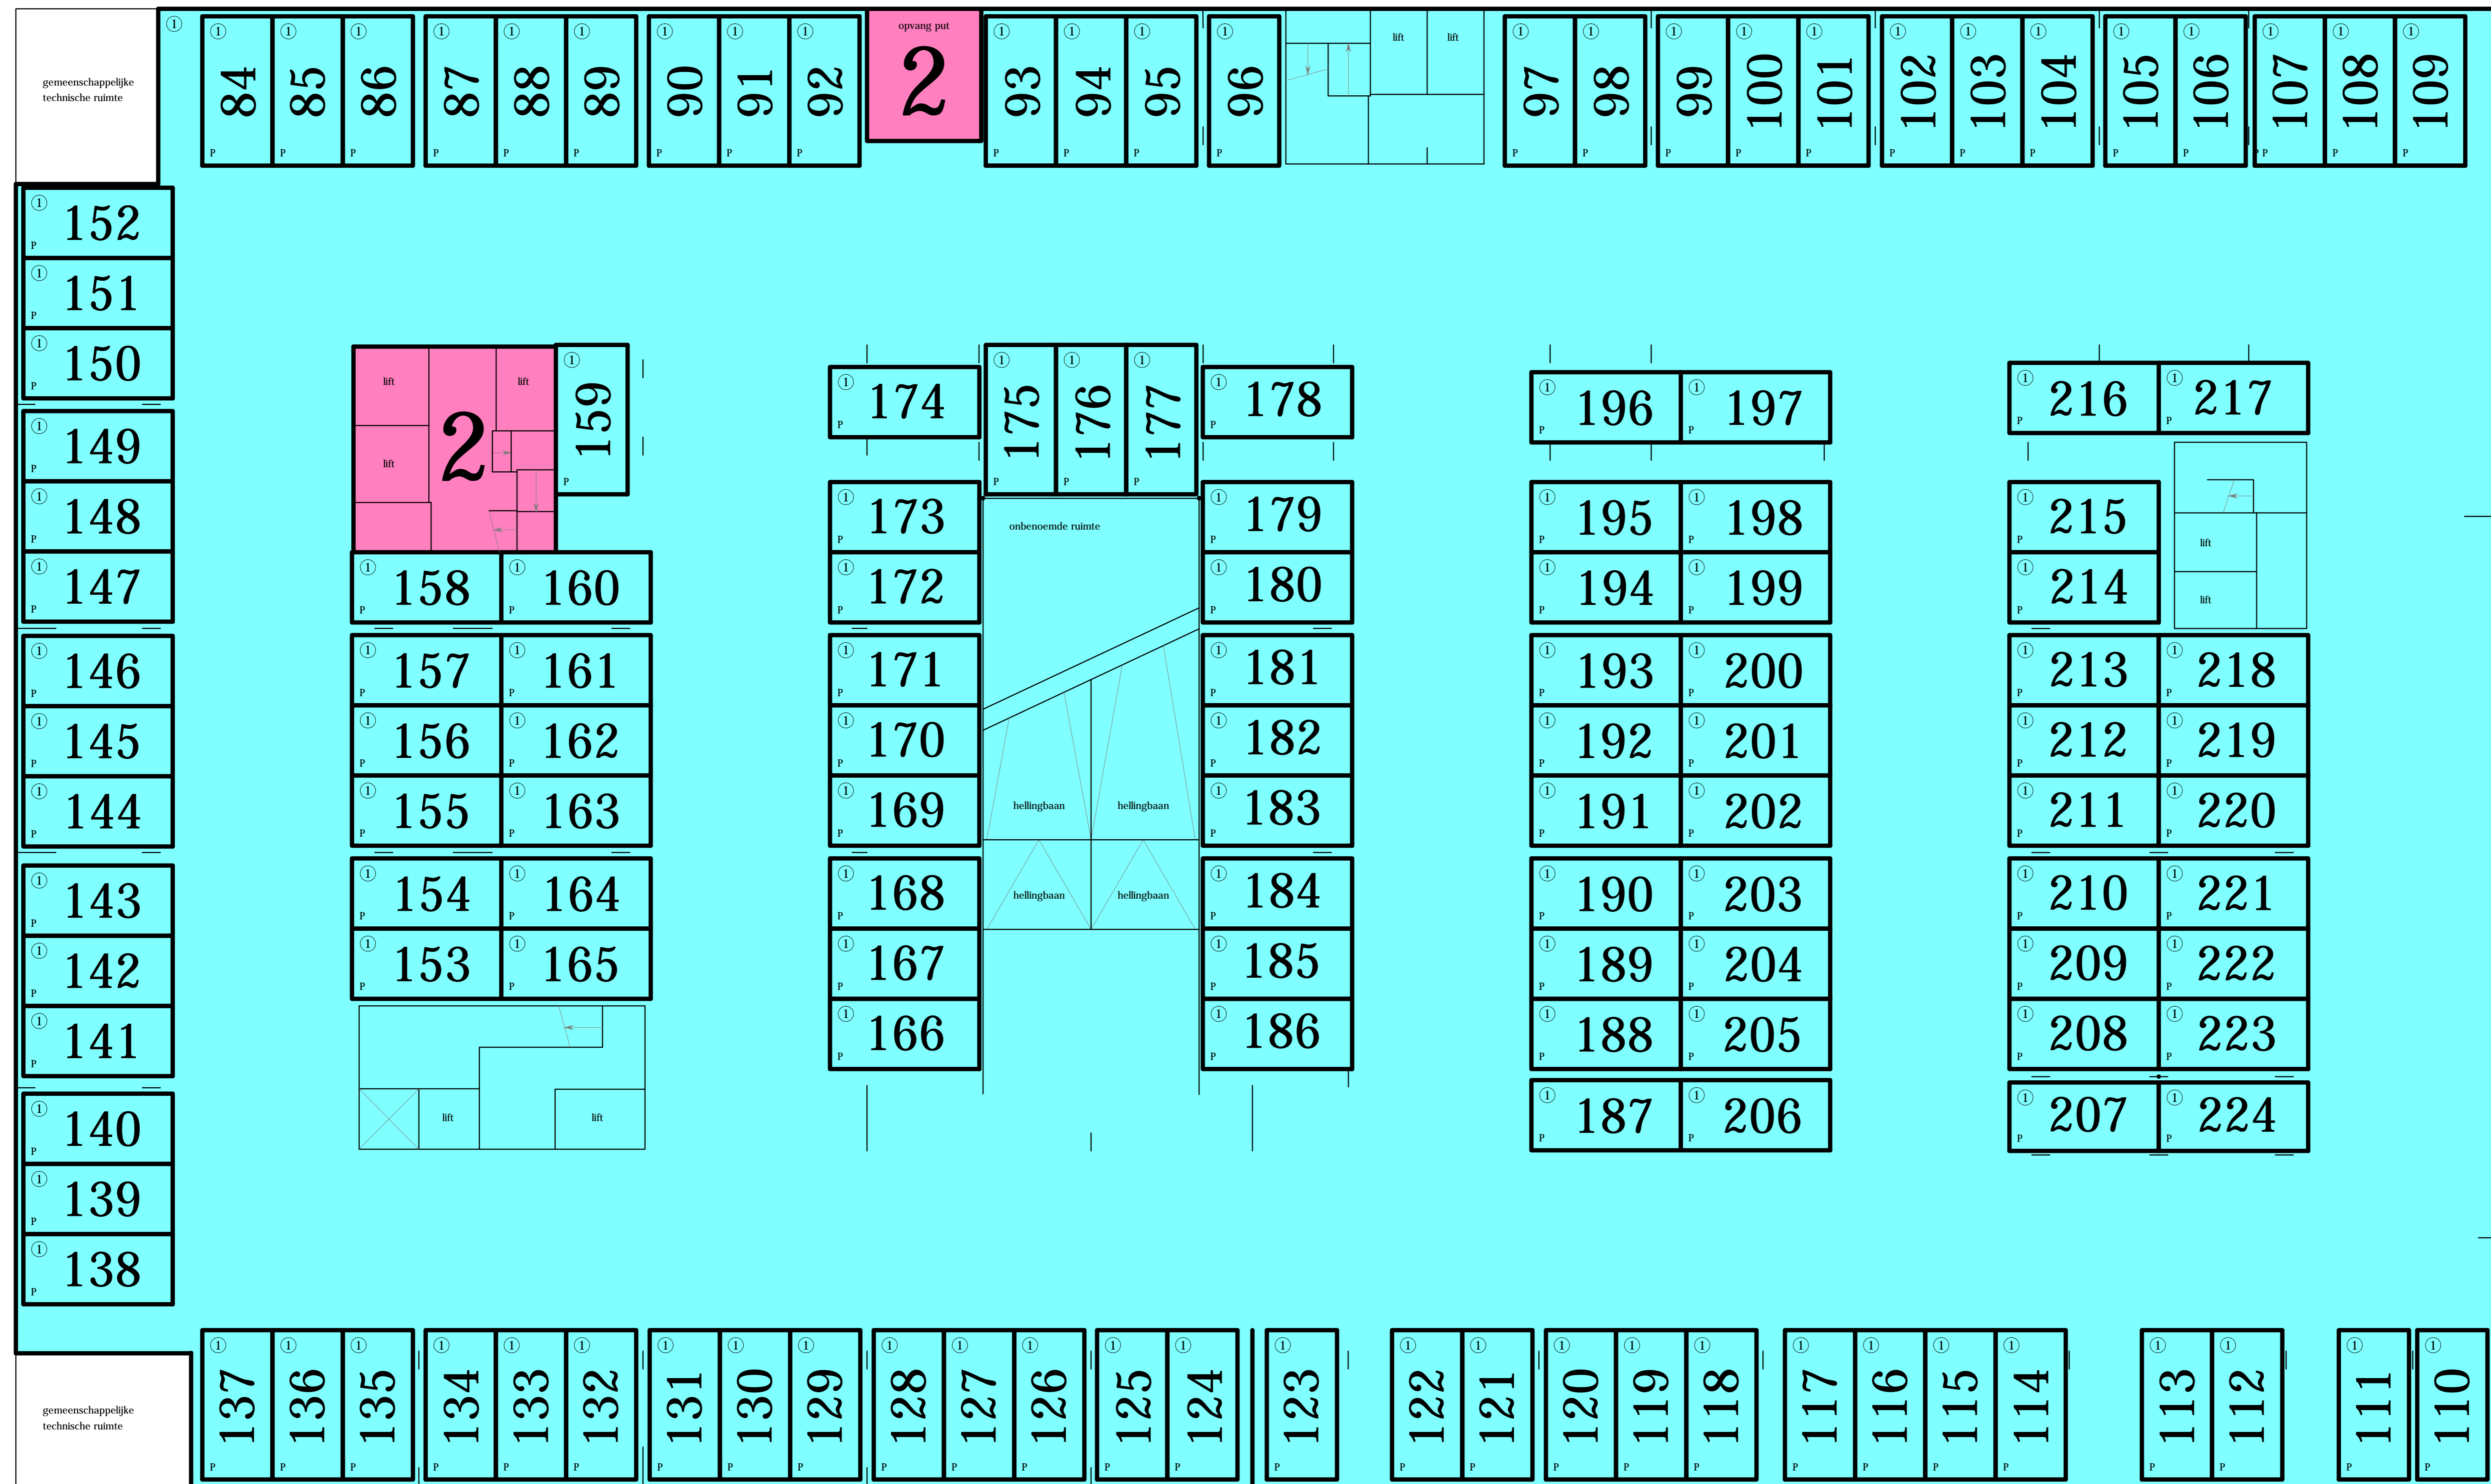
gemeenschappelijke technische ruimte

① 84 P ① 85 P ① 86 P ① 87 P ① 88 P ① 89 P ① 90 P ① 91 P ① 92 P

opvang put 2

① 93 P ① 94 P ① 95 P ① 96 P

lift lift

① 97 P ① 98 P ① 99 P ① 100 P ① 101 P ① 102 P ① 103 P ① 104 P ① 105 P ① 106 P ① 107 P ① 108 P ① 109 P

① 152 P
① 151 P
① 150 P
① 149 P
① 148 P
① 147 P
① 146 P
① 145 P
① 144 P
① 143 P
① 142 P
① 141 P
① 140 P
① 139 P
① 138 P

lift lift lift 2

① 159 P

① 158 P ① 160 P
① 157 P ① 161 P
① 156 P ① 162 P
① 155 P ① 163 P
① 154 P ① 164 P
① 153 P ① 165 P

lift lift

① 174 P
① 175 P ① 176 P ① 177 P
① 178 P
① 173 P
① 172 P
① 171 P
① 170 P
① 169 P
① 168 P
① 167 P
① 166 P

onbenoemde ruimte

hellingbaan hellingbaan hellingbaan hellingbaan

① 179 P
① 180 P
① 181 P
① 182 P
① 183 P
① 184 P
① 185 P
① 186 P

① 196 P ① 197 P
① 195 P ① 198 P
① 194 P ① 199 P
① 193 P ① 200 P
① 192 P ① 201 P
① 191 P ① 202 P
① 190 P ① 203 P
① 189 P ① 204 P
① 188 P ① 205 P
① 187 P ① 206 P

① 216 P ① 217 P
① 215 P
① 214 P

lift lift

① 213 P ① 218 P
① 212 P ① 219 P
① 211 P ① 220 P
① 210 P ① 221 P
① 209 P ① 222 P
① 208 P ① 223 P
① 207 P ① 224 P

gemeenschappelijke technische ruimte

① 137 P ① 136 P ① 135 P ① 134 P ① 133 P ① 132 P ① 131 P ① 130 P ① 129 P ① 128 P ① 127 P ① 126 P ① 125 P ① 124 P ① 123 P ① 122 P ① 121 P ① 120 P ① 119 P ① 118 P ① 117 P ① 116 P ① 115 P ① 114 P ① 113 P ① 112 P ① 111 P ① 110 P